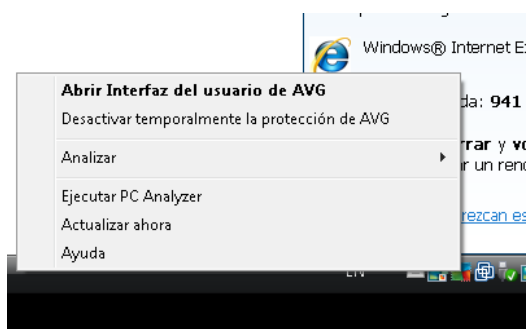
Windows® Internet E

da: 941

rrar y vo
r un reno

rezcan es

Abrir Interfaz del usuario de AVG
Desactivar temporalmente la protección de AVG

Analizar

Ejecutar PC Analyzer
Actualizar ahora
Ayuda

ESP